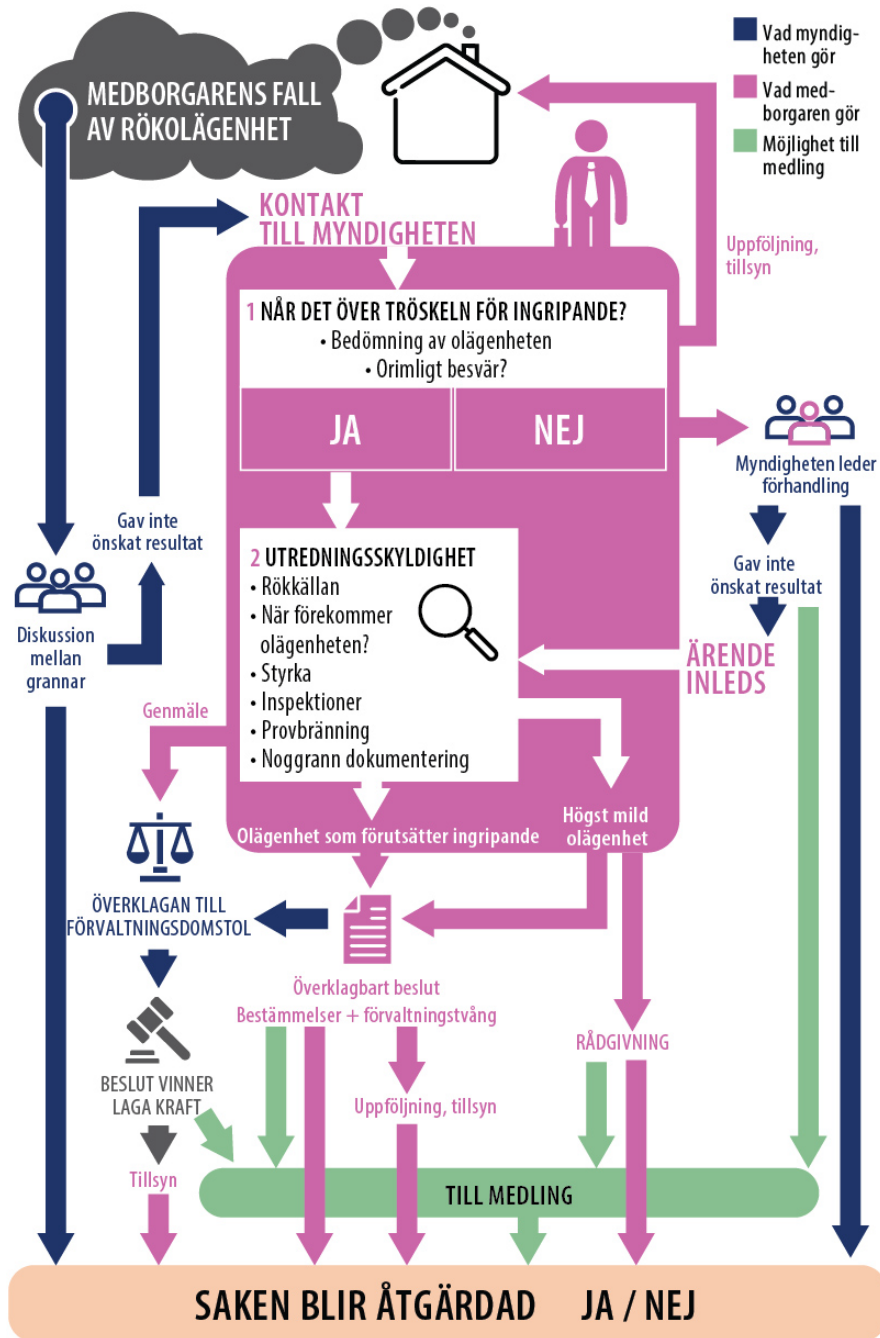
MEDBORGARENS FALL AV RÖKOLÄGENHET

Vad myndigheten gör

Vad medborgaren gör

Möjlighet till medling

KONTAKT TILL MYNDIGHETEN

Uppföljning, tillsyn

1 NÅR DET ÖVER TRÖSKELN FÖR INGRIPANDE?
• Bedömning av olägenheten
• Orimligt besvär?

| JA | NEJ |
|---|---|

Myndigheten leder förhandling

Gav inte önskat resultat

Gav inte önskat resultat

Diskussion mellan grannar

2 UTREDNINGSSKYLDIGHET
• Rökkällan
• När förekommer olägenheten?
• Styrka
• Inspektioner
• Provbränning
• Noggrann dokumentering

ÄRENDE INLEDS

Genmäle

Olägenhet som förutsätter ingripande

Högst mild olägenhet

ÖVERKLAGAN TILL FÖRVALTNINGSDOMSTOL

Överklagbart beslut
Bestämmelser + förvaltningstvång

Uppföljning, tillsyn

RÅDGIVNING

BESLUT VINNER LAGA KRAFT

Tillsyn

TILL MEDLING

SAKEN BLIR ÅTGÄRDAD JA / NEJ